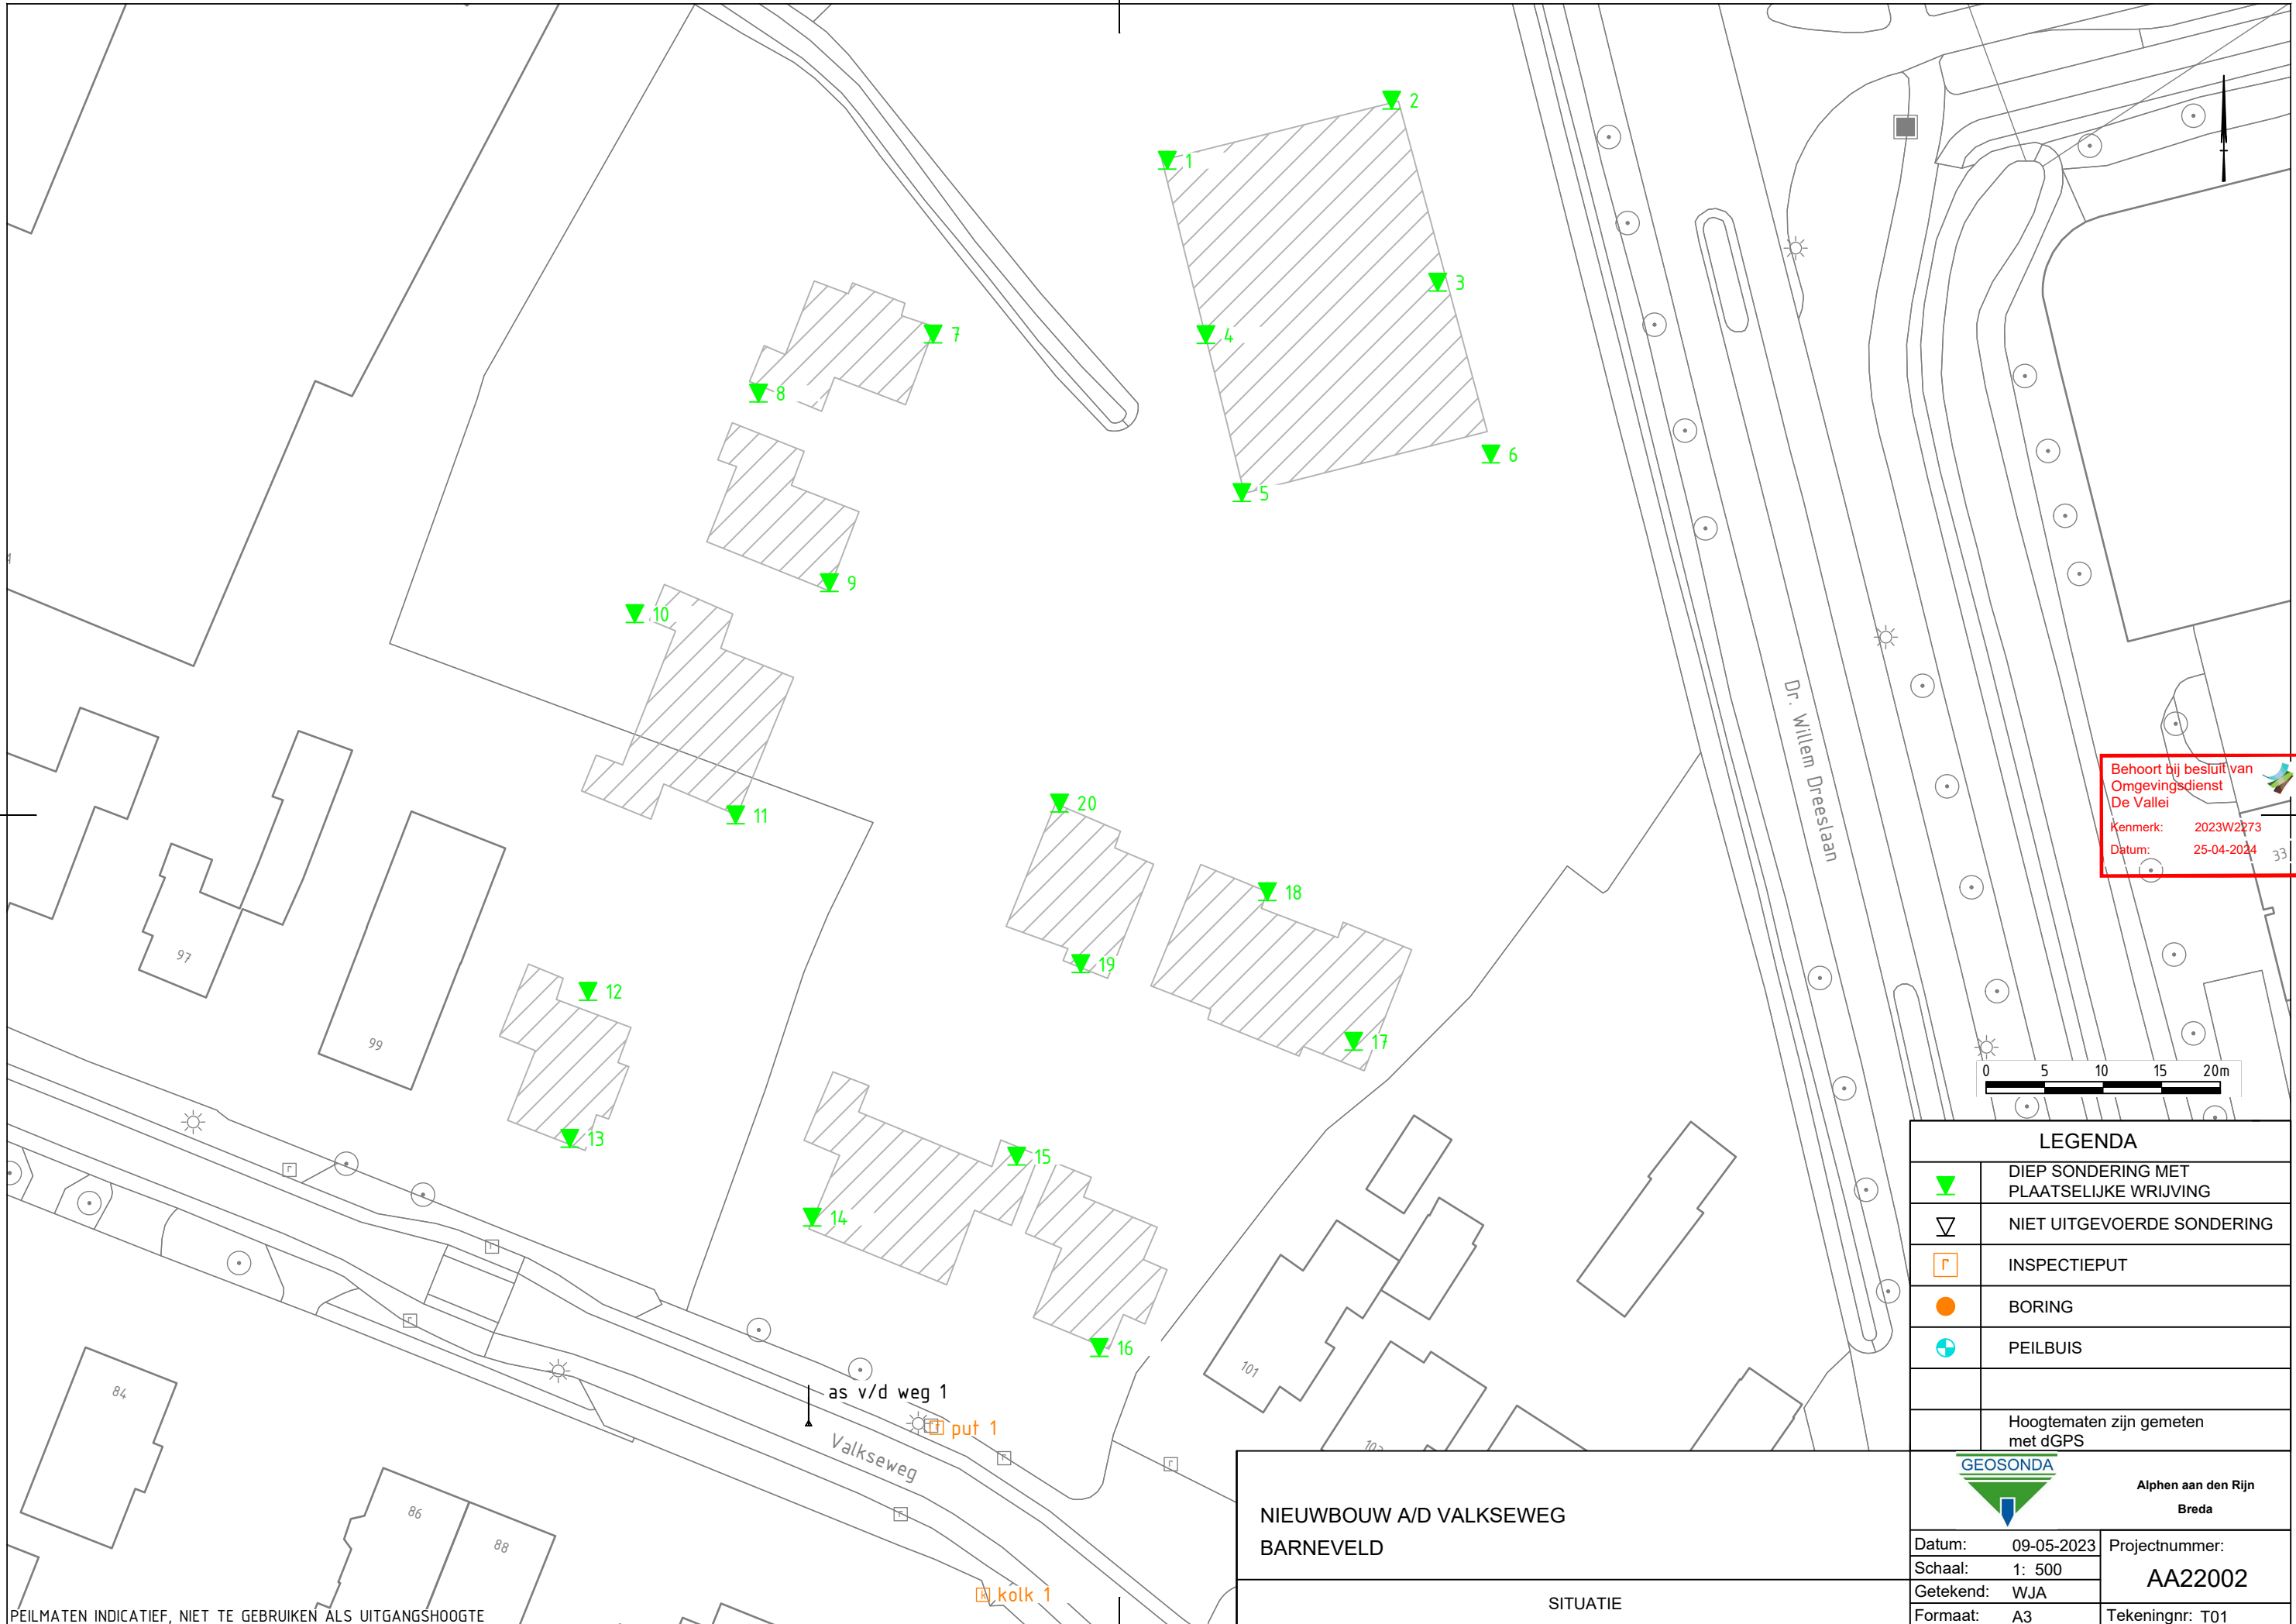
2
1
3
7
4
8
6
5
9
10
11
20
Dr. Willem Dreeslaan
18
19
17
12
13
97
99
15
14
16
84
86
88
101
as v/d weg 1
put 1
Valkseweg
kolk 1

Behoort bij besluit van Omgevingsdienst De Vallei
Kenmerk: 2023W2273
Datum: 25-04-2024

0 5 10 15 20m

LEGENDA

| | |
|---|---|
| | DIEP SONDERING MET PLAATSELIJKE WRIJVING |
| | NIET UITGEVOERDE SONDERING |
| | INSPECTIEPUT |
| | BORING |
| | PEILBUIS |
| | |
| | Hoogtematen zijn gemeten met dGPS |

NIEUWBOUW A/D VALKSEWEG
BARNEVELD

GEOSONDA
Alphen aan den Rijn
Breda

Datum: 09-05-2023
Schaal: 1: 500
Getekend: WJA
Formaat: A3

Projectnummer:
AA22002
Tekeningnr: T01

SITUATIE

PEILMATEN INDICATIEF, NIET TE GEBRUIKEN ALS UITGANGSHOOGTE